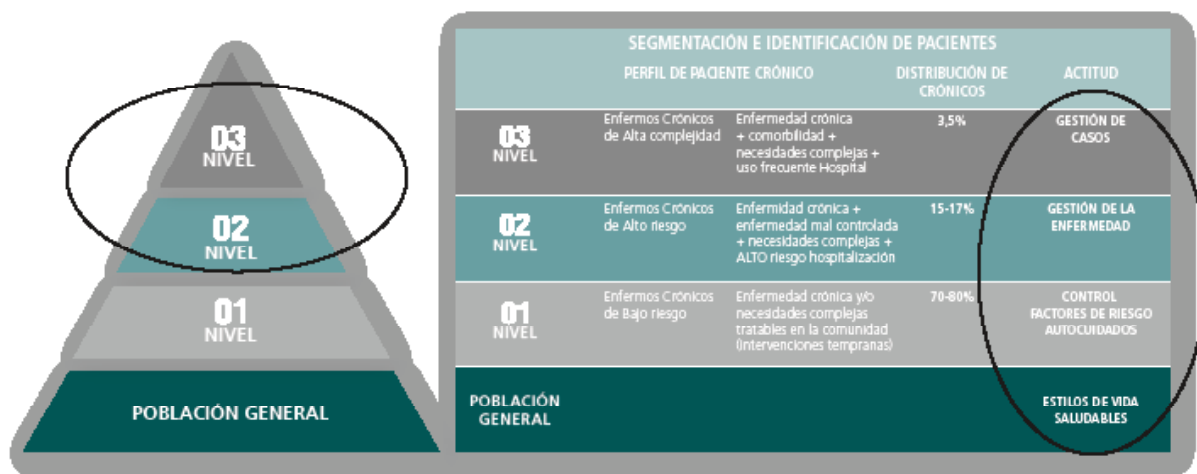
03
NIVEL

02
NIVEL

01
NIVEL

POBLACIÓN GENERAL

SEGMENTACIÓN E IDENTIFICACIÓN DE PACIENTES

| | PERFIL DE PACIENTE CRÓNICO | | DISTRIBUCIÓN DE CRÓNICOS | ACTITUD |
|---|---|---|---|---|
| 03 NIVEL | Enfermos Crónicos de Alta complejidad | Enfermedad crónica + comorbilidad + necesidades complejas + uso frecuente Hospital | 3,5% | GESTIÓN DE CASOS |
| 02 NIVEL | Enfermos Crónicos de Alto riesgo | Enfermedad crónica + enfermedad mal controlada + necesidades complejas + ALTO riesgo hospitalización | 15-17% | GESTIÓN DE LA ENFERMEDAD |
| 01 NIVEL | Enfermos Crónicos de Bajo riesgo | Enfermedad crónica y/o necesidades complejas tratables en la comunidad (intervenciones tempranas) | 70-80% | CONTROL FACTORES DE RIESGO AUTOCUIDADOS |
| POBLACIÓN GENERAL | | | | ESTILOS DE VIDA SALUDABLES |